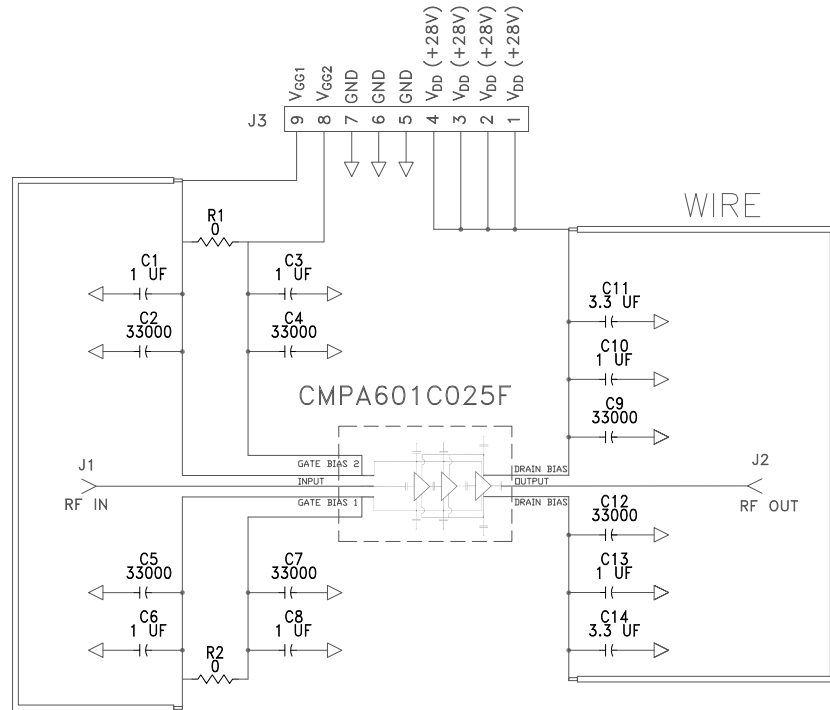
$V_{GG1}$ $V_{GG2}$ GND GND GND $V_{DD}$ (+28V) $V_{DD}$ (+28V) $V_{DD}$ (+28V) $V_{DD}$ (+28V)

J3 9 8 7 6 5 4 3 2 1

WIRE

R1
0

C1
1 UF

C3
1 UF

C2
33000

C4
33000

C11
3.3 UF

C10
1 UF

CMPA601C025F

C9
33000

J1
RF IN

GATE BIAS 2
INPUT
GATE BIAS 1

DRAIN BIAS
OUTPUT
DRAIN BIAS

J2
RF OUT

C12
33000

C5
33000

C7
33000

C13
1 UF

C6
1 UF

C8
1 UF

C14
3.3 UF

R2
0